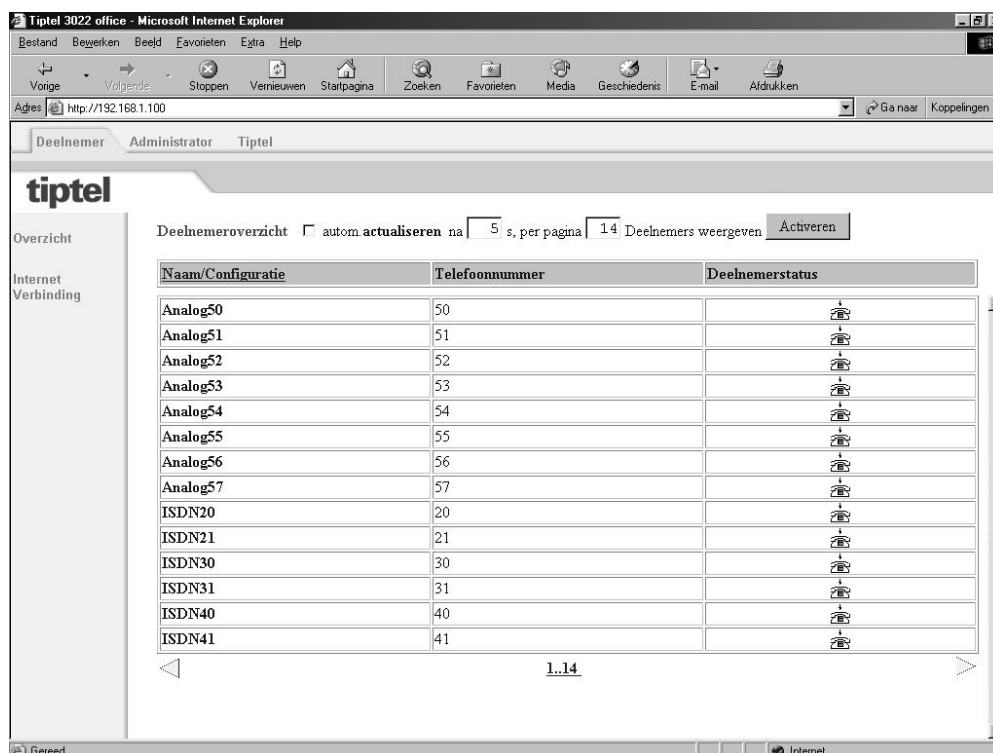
Tiptel 3022 office - Microsoft Internet Explorer

Bestand Bewerken Beeld Favorieten Extra Help

Vorige Volgende Stoppen Vernieuwen Startpagina Zoeken Favorieten Media Geschiedenis E-mail Afdrukken

Adres http://192.168.1.100 Ga naar Koppelingen

Deelnemer Administrator Tiptel

tiptel

Overzicht

Internet Verbinding

Deelnemeroverzicht autom. actualiseren na 5 s, per pagina 14 Deelnemers weergeven Activeren

| Naam/Configuratie | Telefoonnummer | Deelnemerstatus |
|---|---|---|
| Analog50 | 50 | |
| Analog51 | 51 | |
| Analog52 | 52 | |
| Analog53 | 53 | |
| Analog54 | 54 | |
| Analog55 | 55 | |
| Analog56 | 56 | |
| Analog57 | 57 | |
| ISDN20 | 20 | |
| ISDN21 | 21 | |
| ISDN30 | 30 | |
| ISDN31 | 31 | |
| ISDN40 | 40 | |
| ISDN41 | 41 | |

1..14

Gereed Internet